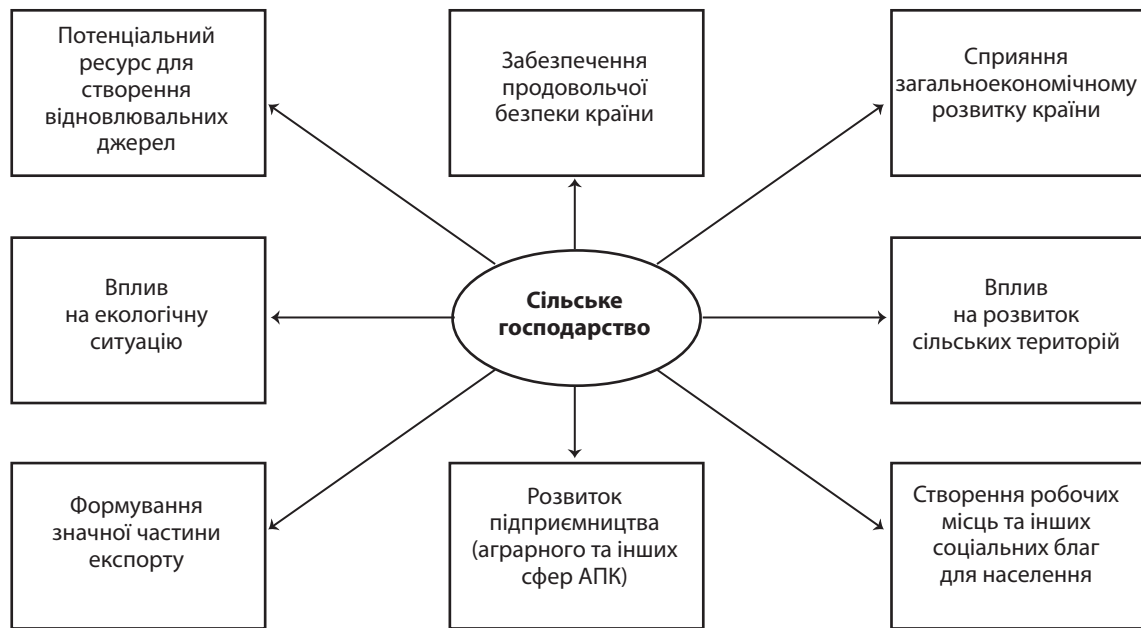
Потенціальний ресурс для створення відновлювальних джерел

Забезпечення продовольчої безпеки країни

Сприяння загальноекономічному розвитку країни

Вплив на екологічну ситуацію

Сільське господарство

Вплив на розвиток сільських територій

Формування значної частини експорту

Розвиток підприємництва (аграрного та інших сфер АПК)

Створення робочих місць та інших соціальних благ для населення